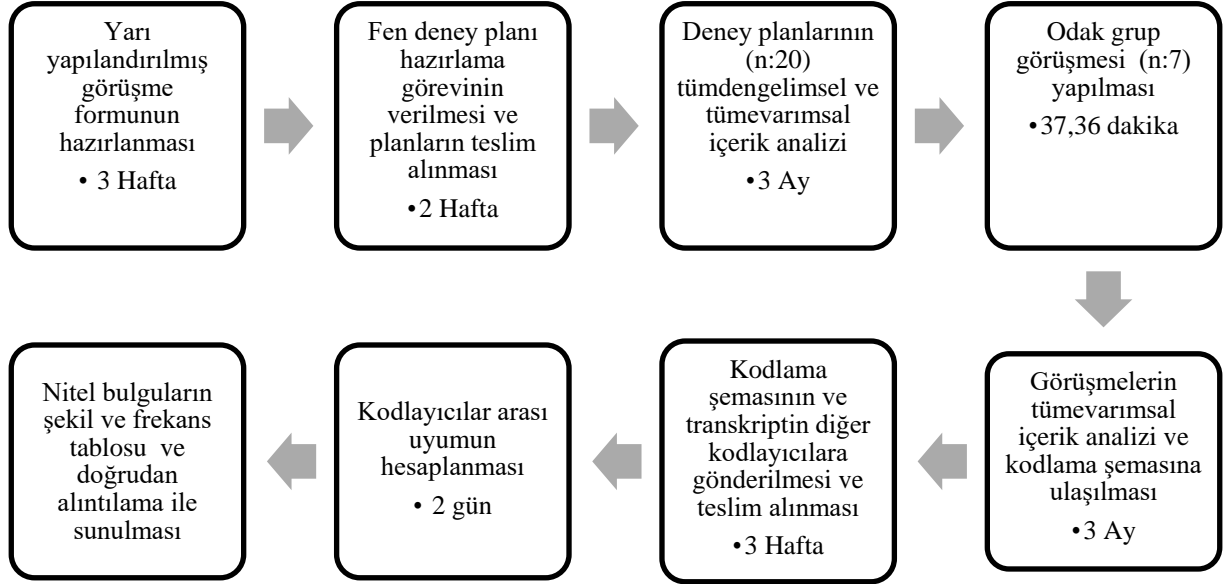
Yarı yapılandırılmış görüşme formunun hazırlanması

• 3 Hafta

Fen deney planı hazırlama görevinin verilmesi ve planların teslim alınması

•2 Hafta

Deney planlarının (n:20) tümdengelimsel ve tümevarımsal içerik analizi

•3 Ay

Odak grup görüşmesi (n:7) yapılması

•37,36 dakika

Görüşmelerin tümevarımsal içerik analizi ve kodlama şemasına ulaşılması

•3 Ay

Kodlama şemasının ve transkriptin diğer kodlayıcılara gönderilmesi ve teslim alınması

•3 Hafta

Kodlayıcılar arası uyumun hesaplanması

• 2 gün

Nitel bulguların şekil ve frekans tablosu ve doğrudan alıntılama ile sunulması